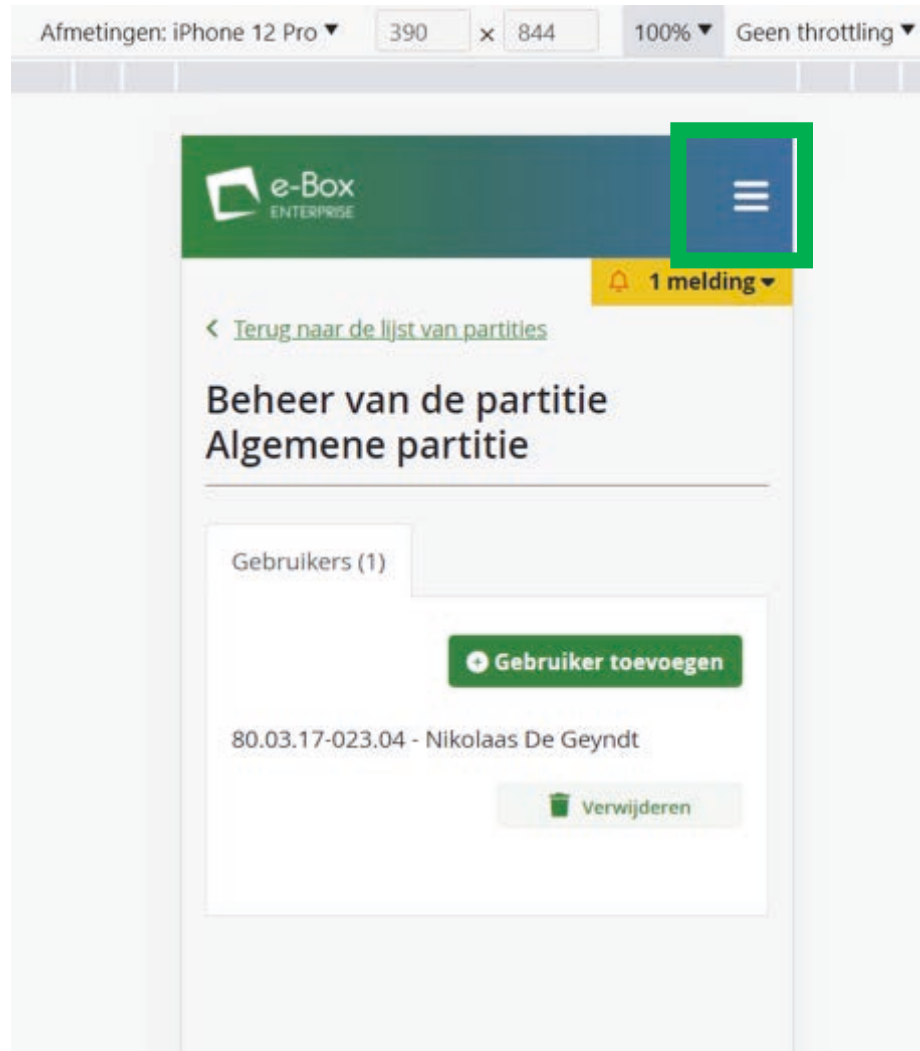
Afmetingen: iPhone 12 Pro ▾ 390 x 844 100% ▾ Geen throttling ▾

e-Box
ENTERPRISE

1 melding ▾

< Terug naar de lijst van partities

Beheer van de partitie
Algemene partitie

Gebruikers (1)

Gebruiker toevoegen

80.03.17-023.04 - Nikolaas De Geyndt

Verwijderen